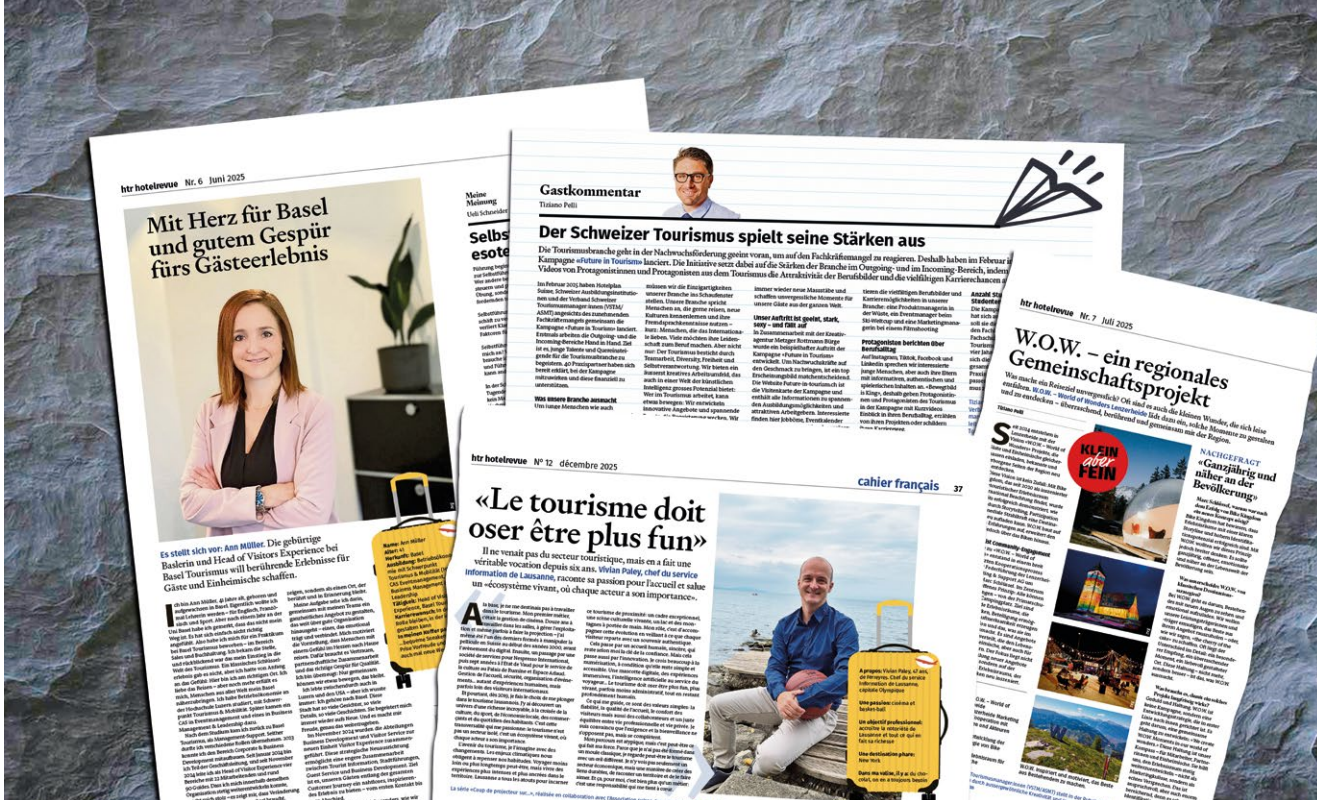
htr hotelrevue Nr. 6 Juni 2025

Mit Herz für Basel und gutem Gespür fürs Gästeerlebnis

Es stellt sich vor: Ann Müller. Die gebürtige Baslerin und Head of Visitors Experience bei Basel Tourismus will berührende Erlebnisse für Gäste und Einheimische schaffen.

Meine Meinung
Ueli Schneider

Selbs esote

Gastkommentar
Tiziano Pelli

Der Schweizer Tourismus spielt seine Stärken aus

Die Tourismusbranche geht in der Nachwuchsförderung gezielt voran, um auf den Fachkräftemangel zu reagieren. Deshalb haben im Februar in Kampagne «Future in Tourism» lanciert. Die Initiative setzt dabei auf die Stärken der Branche im Outgoing- und im Incoming-Bereich, indem Videos von Protagonistinnen und Protagonisten aus dem Tourismus die Attraktivität der Berufsbilder und die vielfältigen Karrierechancen a

Unser Auftritt ist gezielt, stark, sexy – und fällt auf

Protagonisten berichten über Berufsalltag

Was unsere Branche ausmacht

htr hotelrevue Nr. 7 Juli 2025

W.O.W. – ein regionales Gemeinschaftsprojekt

Was macht ein Reiseziel unvergesslich? Oft sind es auch die kleinen Wunder, die sich leise entfalten. W.O.W. – World of Wonders Lenzerheide lädt dazu ein, solche Momente zu gestalten und zu entdecken – überraschend, berührend und gemeinsam mit der Region.

KLEIN aber FEIN

NACHGEFRAGT
«Ganzjährig und näher an der Bevölkerung»

htr hotelrevue N° 12 décembre 2025

cahier français 37

«Le tourisme doit oser être plus fun»

Il ne venait pas du secteur touristique, mais en a fait une véritable vocation depuis six ans. Vivian Paley, chef du service Information de Lausanne, raconte sa passion pour l'accueil et salue un «écosystème vivant, où chaque acteur a son importance».

A propos: Vivian Paley, 47 ans, de Pompaples. Chef du service Information de Lausanne, capitale Olympique

Une passion: cinéma et basket-ball

Un objectif professionnel: accroître la notoriété de Lausanne et tout ce qui en fait sa richesse

Une destination phare: New York

Dans ma valise, il y a: du chocolat, ce ne a toujours besoin